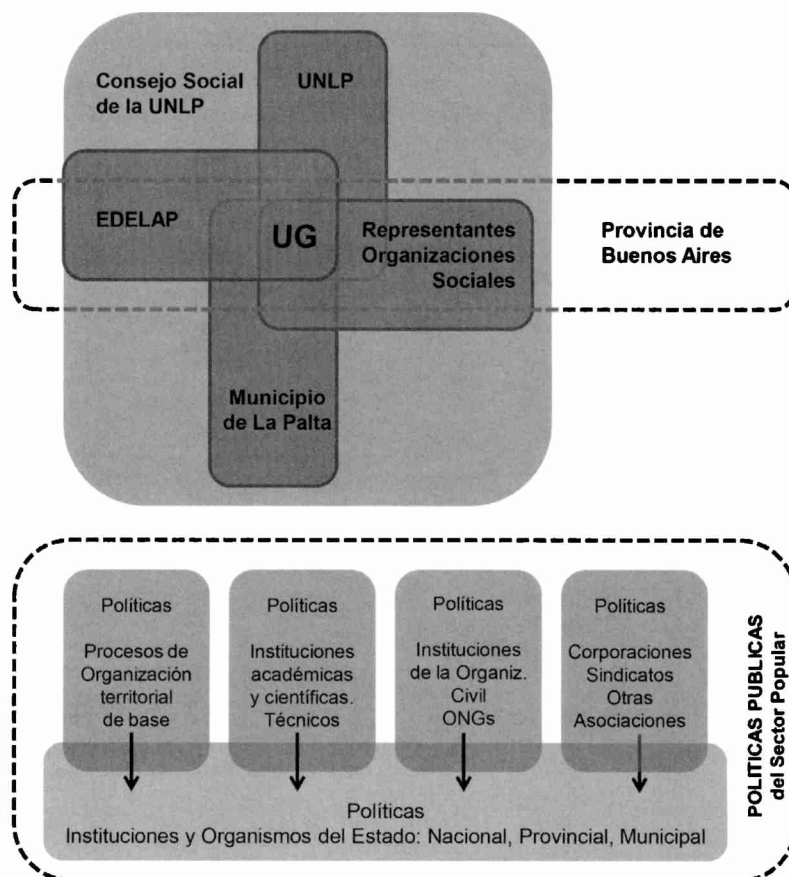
Consejo Social de la UNLP

UNLP

EDELAP

UG

Representantes Organizaciones Sociales

Provincia de Buenos Aires

Municipio de La Palta

Políticas

Procesos de Organización territorial de base

Políticas

Instituciones académicas y científicas. Técnicos

Políticas

Instituciones de la Organiz. Civil ONGs

Políticas

Corporaciones Sindicatos Otras Asociaciones

Políticas
Instituciones y Organismos del Estado: Nacional, Provincial, Municipal

POLITICAS PUBLICAS del Sector Popular